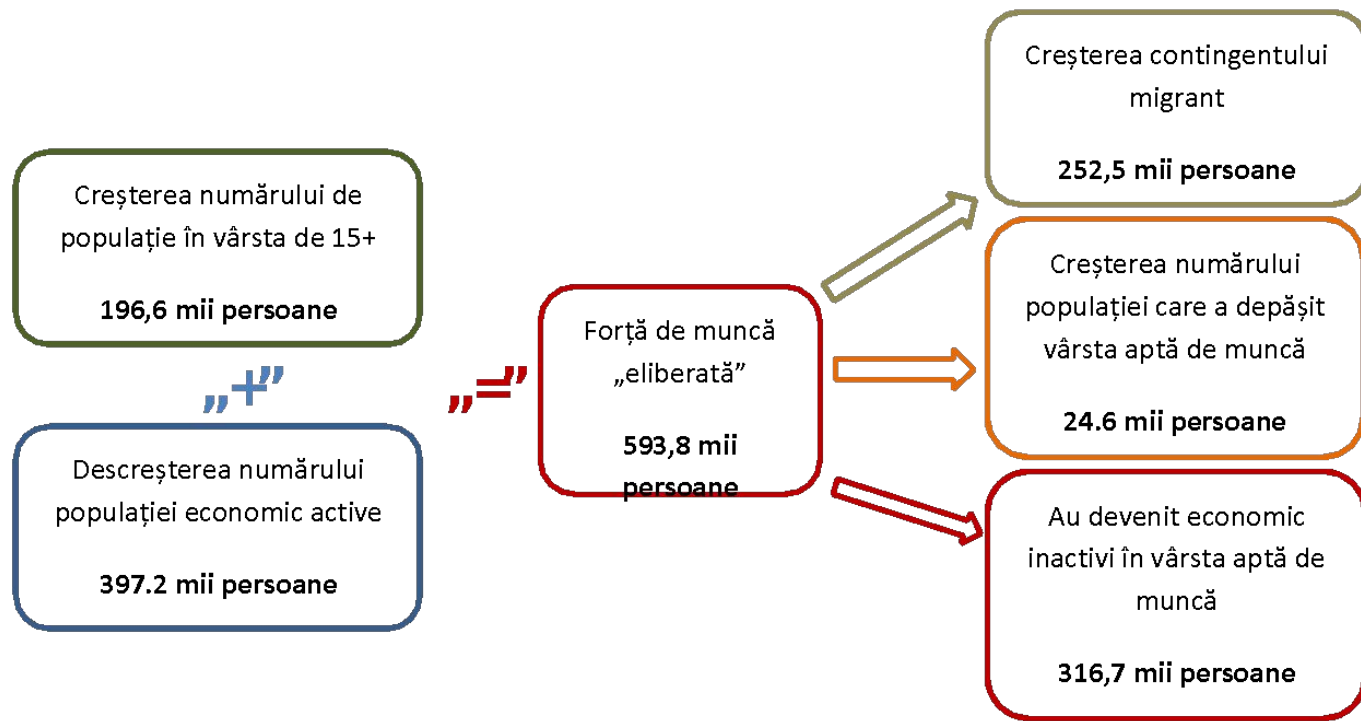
Creșterea numărului de populație în vârsta de 15+

**196,6 mii persoane**

„+”

Descreșterea numărului populației economic active

**397.2 mii persoane**

„=”

Forță de muncă „eliberată”

**593,8 mii persoane**

Creșterea contingentului migrant

**252,5 mii persoane**

Creșterea numărului populației care a depășit vârsta aptă de muncă

**24.6 mii persoane**

Au devenit economic inactivi în vârsta aptă de muncă

**316,7 mii persoane**